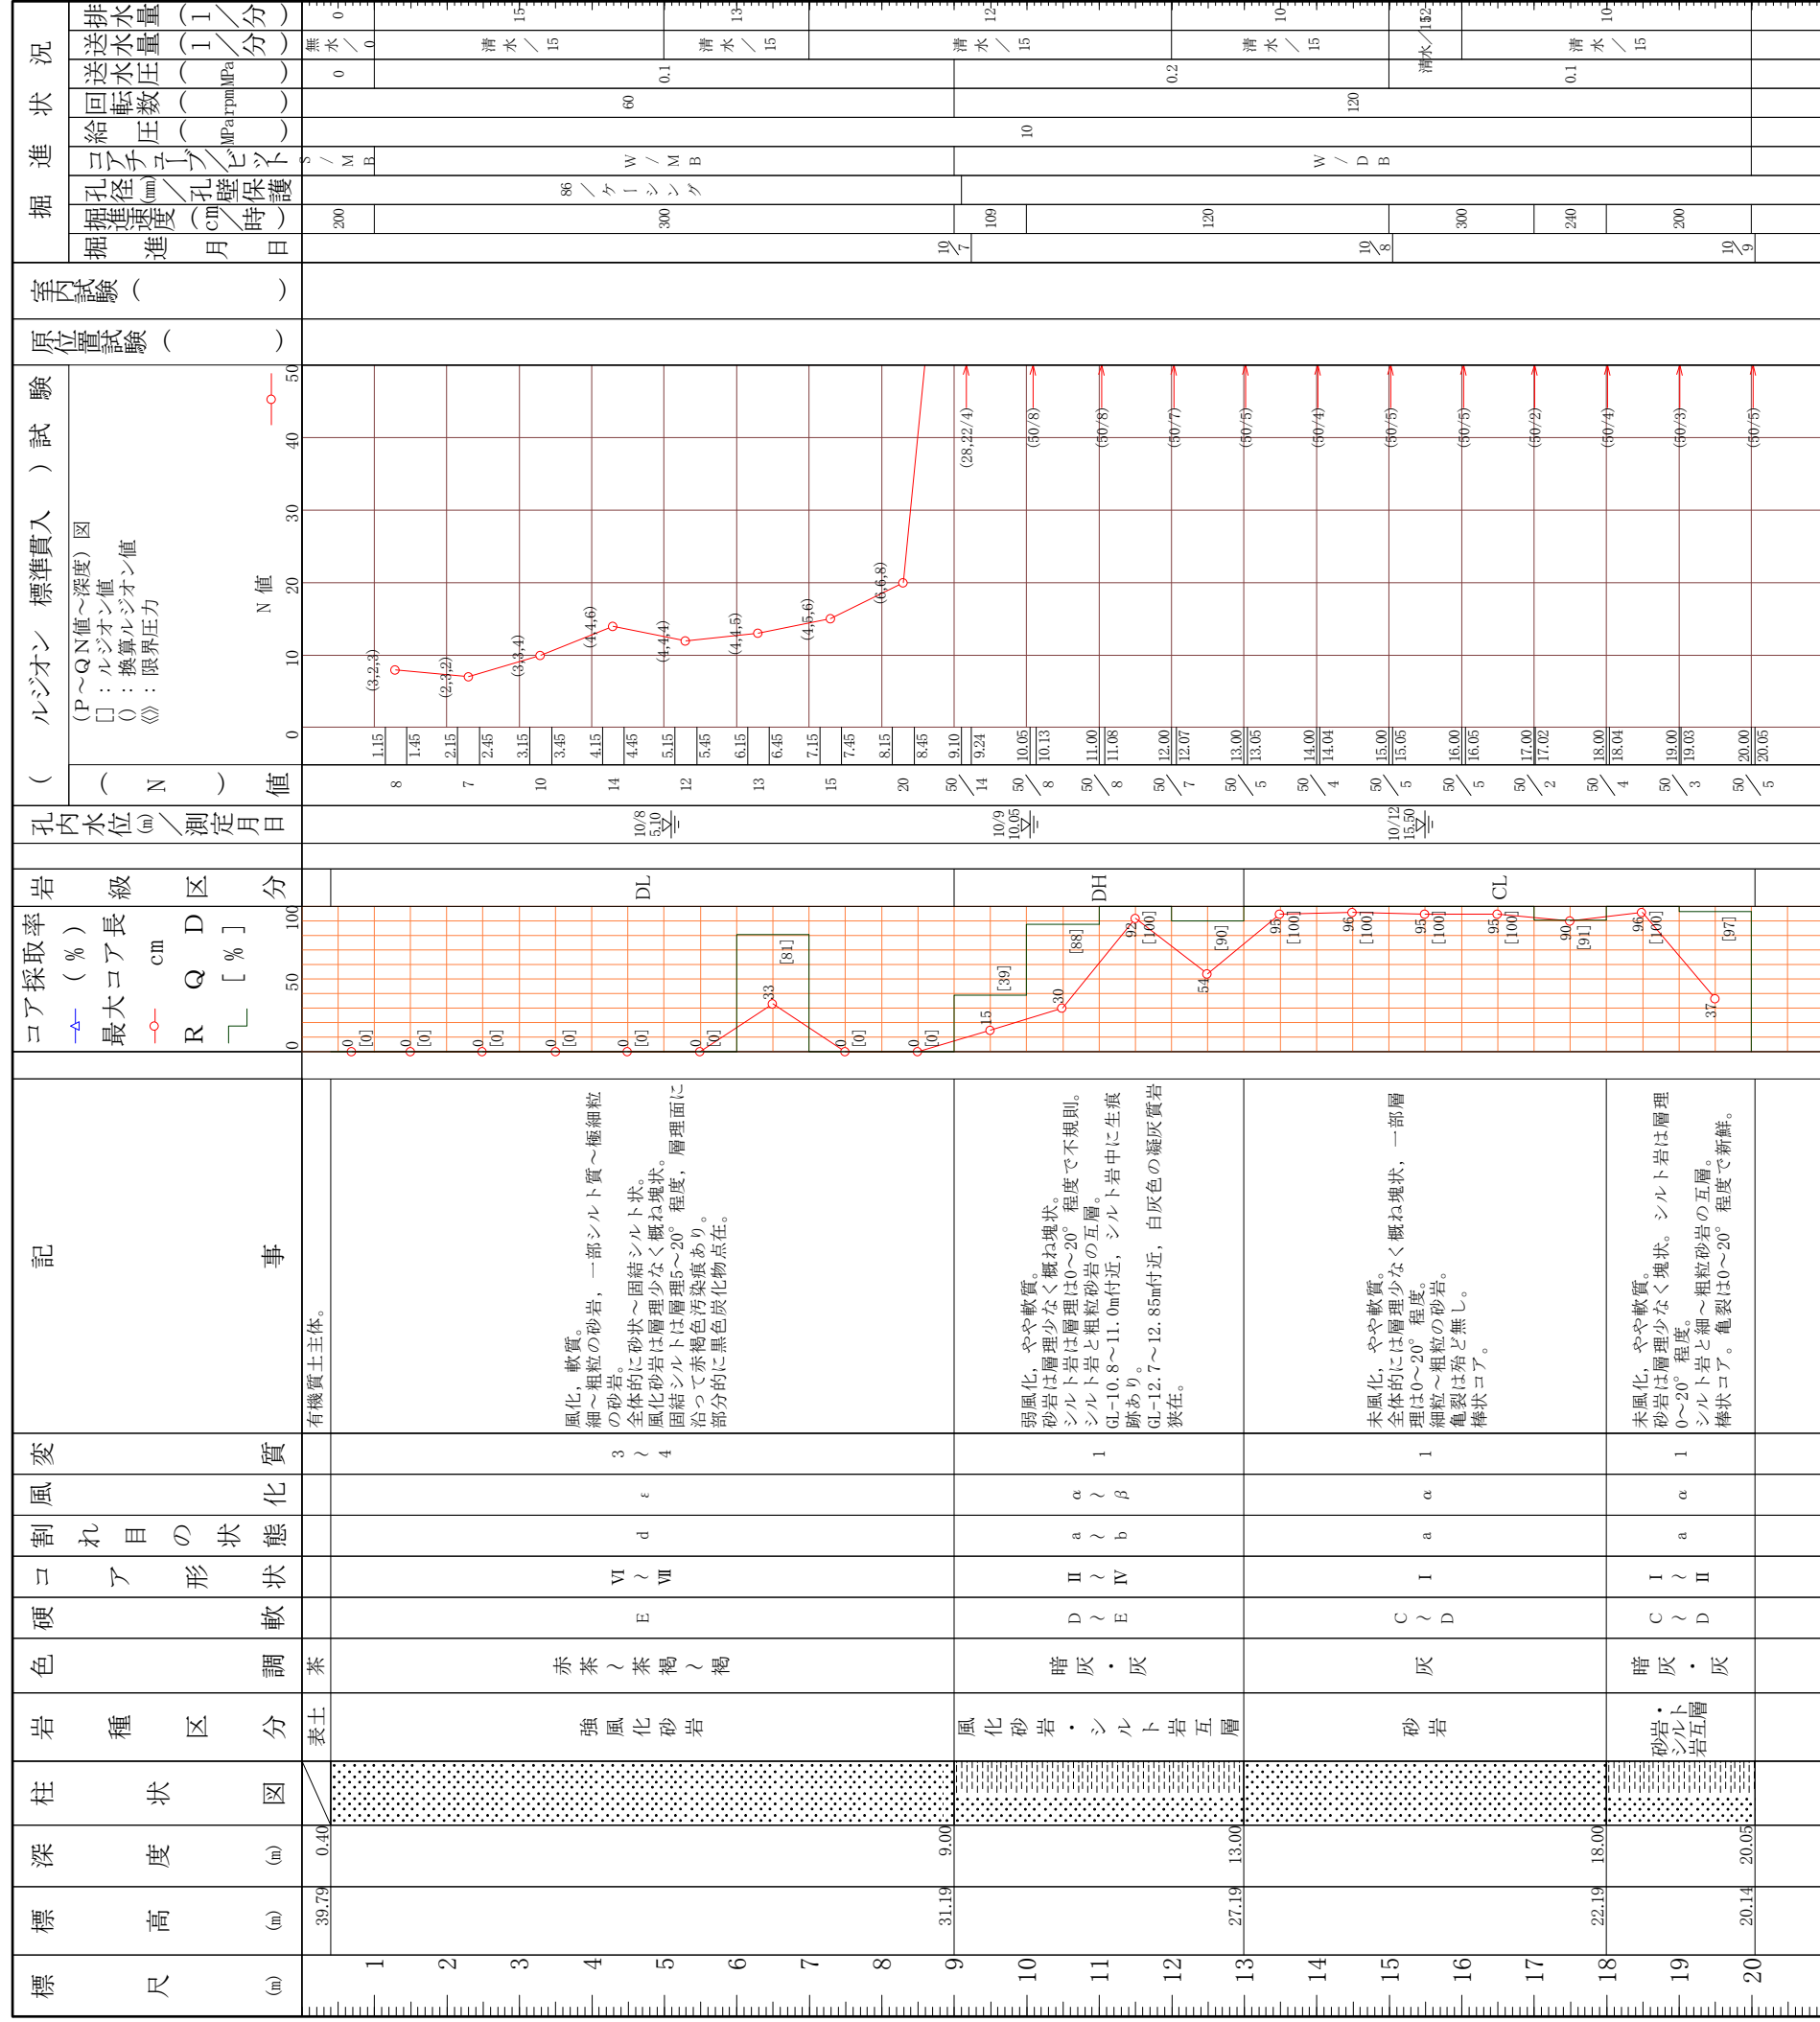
標尺 (m)
1 2 3 4 5 6 7 8 9 10 11 12 13 14 15 16 17 18 19 20

標高 (m)
39.79 31.19 27.19 22.19 20.14

深度 (m)
0.40 9.00 13.00 18.00 20.05

柱状図

岩種区分
表土
強風化砂岩
風化砂岩・シルト岩互層
砂岩
砂岩・シルト岩互層

色調
茶
赤茶～茶褐～褐
暗灰・灰
灰
暗灰・灰

硬軟
E
D～E
C～D
C～D

コア形状
VI～VII
II～IV
I
I～II

割れ目の状態
d
a～b
a
a

風化
ε
α～β
α
α

変質
3～4
1
1
1

記事
有機質土主体。

風化，軟質。
細～粗粒の砂岩，一部シルト質～極細粒の砂岩。
全体的に砂状～固結シルト状。
風化砂岩は層理少なく概ね塊状。
固結シルトは層理5～20°程度，層理面に沿って赤褐色汚染痕あり。
部分的に黒色炭化物点在。

弱風化，やや軟質。
砂岩は層理少なく概ね塊状。
シルト岩は層理は0～20°程度で不規則。
シルト岩と粗粒砂岩の互層。
GL-10.8～11.0m付近，シルト岩中に生痕跡あり。
GL-12.7～12.85m付近，白灰色の凝灰質岩挟在。

未風化，やや軟質。
全体的には層理少なく概ね塊状，一部層理は0～20°程度。
細粒～粗粒の砂岩。
亀裂は殆ど無し。
棒状コア。

未風化，やや軟質。
砂岩は層理少なく塊状。シルト岩は層理0～20°程度。
シルト岩と細～粗粒砂岩の互層。
棒状コア。亀裂は0～20°程度で新鮮。

コア採取率 (%)
最大コア長 cm
RQD [%]
0 50 100
0 [0] 0 [0] 0 [0] 0 [0] 0 [0] 0 [0] 33 [81] 0 [0] 0 [0] 15 [39] 30 [88] 92 [100] 54 [90] 95 [100] 96 [100] 95 [100] 95 [100] 90 [91] 96 [100] 37 [97]

岩級区分
DL DH CL

孔内水位 (m) ／測定月日
10/8 5.10
10/9 10.05
10/12 15.50

ルジオン 標準貫入 ( ) 試験
(P～Q N値～深度) 図
[] : ルジオン値
() : 換算ルジオン値
《》: 限界圧力
N値
0 10 20 30 40 50
(3,2,3) (2,3,2) (3,3,4) (4,4,6) (4,4,4) (4,4,5) (4,5,6) (6,6,8) (28,22/4) (50/8) (50/8) (50/7) (50/5) (50/4) (50/5) (50/5) (50/2) (50/4) (50/3) (50/5)
1.15 1.45 2.15 2.45 3.15 3.45 4.15 4.45 5.15 5.45 6.15 6.45 7.15 7.45 8.15 8.45 9.10 9.24 10.05 10.13 11.00 11.08 12.00 12.07 13.00 13.05 14.00 14.04 15.00 15.05 16.00 16.05 17.00 17.02 18.00 18.04 19.00 19.03 20.00 20.05

( N ) 値
8 7 10 14 12 13 15 20 50/14 50/8 50/8 50/7 50/5 50/4 50/5 50/5 50/2 50/4 50/3 50/5

原位置試験 ( )
室内試験 ( )

掘進状況
掘進月日
10/7 10/8 10/9
掘進速度 (cm/時)
200 300 109 120 300 240 200
孔径(mm)／孔壁保護
86／ケーシング
コアチューブ／ビット
S／MB W／MB W／DB
給圧 (MPa)
10
回転数 (rpm)
60 120
送水圧 (MPa)
0 0.1 0.2 0.1
送水量 (l／分)
無水／0 清水／15 清水／15 清水／15 清水／15 清水／15 清水／15
排水量 (l／分)
0 15 13 12 10 12 10